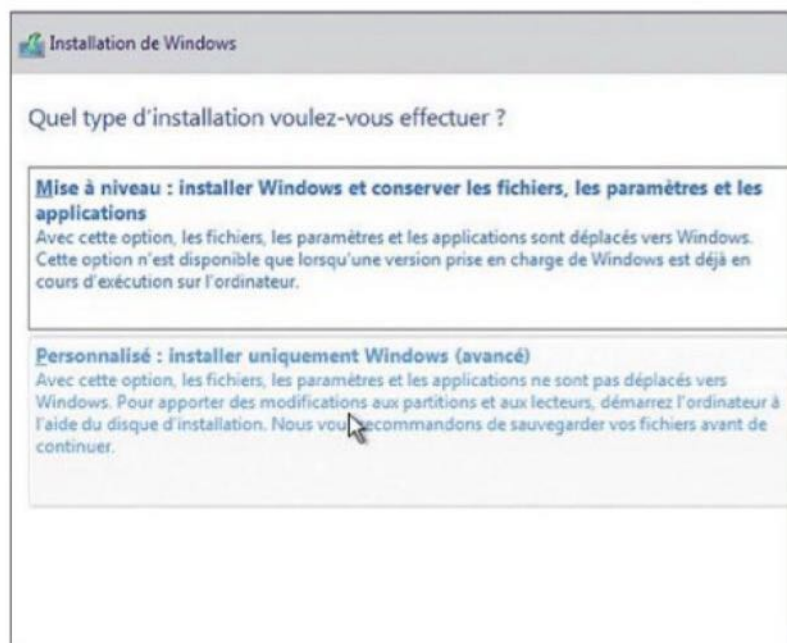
Installation de Windows

Quel type d'installation voulez-vous effectuer ?

Mise à niveau : installer Windows et conserver les fichiers, les paramètres et les applications
Avec cette option, les fichiers, les paramètres et les applications sont déplacés vers Windows. Cette option n'est disponible que lorsqu'une version prise en charge de Windows est déjà en cours d'exécution sur l'ordinateur.

Personnalisé : installer uniquement Windows (avancé)
Avec cette option, les fichiers, les paramètres et les applications ne sont pas déplacés vers Windows. Pour apporter des modifications aux partitions et aux lecteurs, démarrez l'ordinateur à l'aide du disque d'installation. Nous vou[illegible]ecommandons de sauvegarder vos fichiers avant de continuer.